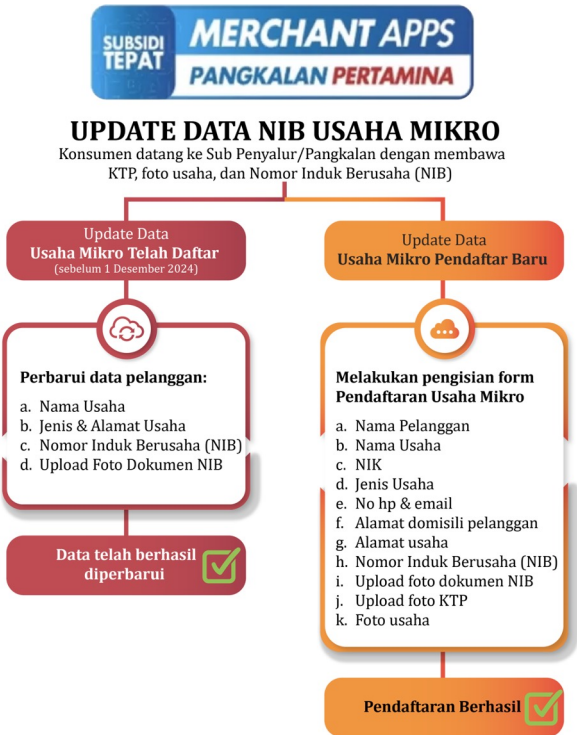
SUBSIDI TEPAT
MERCHANT APPS
PANGKALAN PERTAMINA

UPDATE DATA NIB USAHA MIKRO

Konsumen datang ke Sub Penyalur/Pangkalan dengan membawa KTP, foto usaha, dan Nomor Induk Berusaha (NIB)

Update Data
Usaha Mikro Telah Daftar
(sebelum 1 Desember 2024)

Perbarui data pelanggan:

a. Nama Usaha
b. Jenis & Alamat Usaha
c. Nomor Induk Berusaha (NIB)
d. Upload Foto Dokumen NIB

Data telah berhasil diperbarui

Update Data
Usaha Mikro Pendaftar Baru

Melakukan pengisian form Pendaftaran Usaha Mikro

a. Nama Pelanggan
b. Nama Usaha
c. NIK
d. Jenis Usaha
e. No hp & email
f. Alamat domisili pelanggan
g. Alamat usaha
h. Nomor Induk Berusaha (NIB)
i. Upload foto dokumen NIB
j. Upload foto KTP
k. Foto usaha

Pendaftaran Berhasil